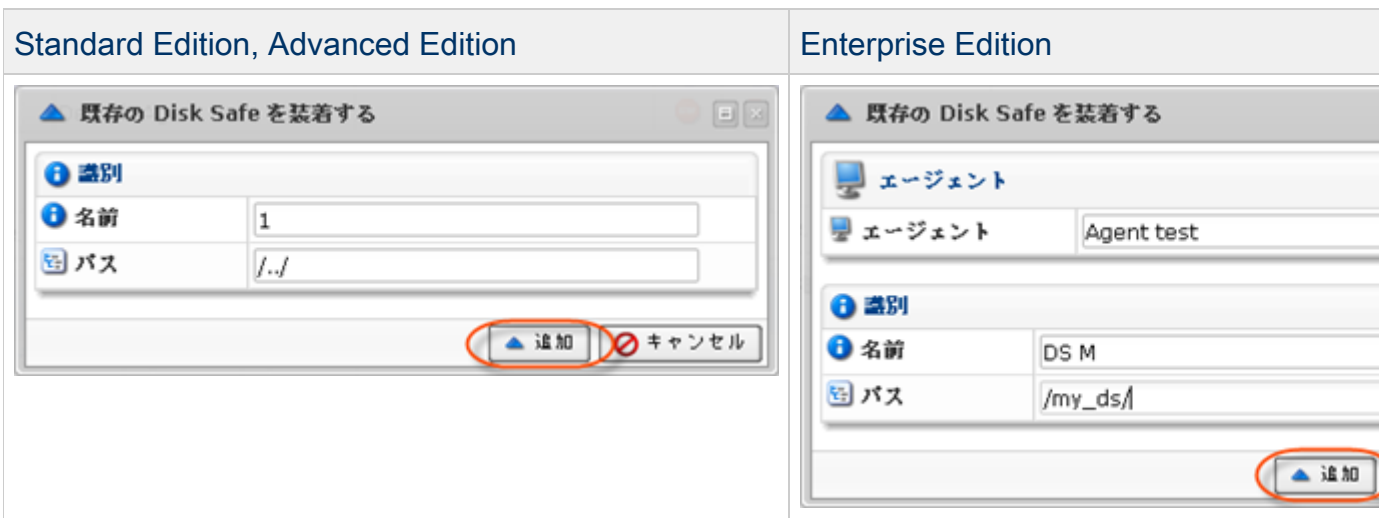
| Standard Edition, Advanced Edition | Enterprise Edition |
|---|---|
| 既存の Disk Safe を装着する<br>識別<br>名前 1<br>パス /../<br>追加 キャンセル | 既存の Disk Safe を装着する<br>エージェント<br>エージェント Agent test<br>識別<br>名前 DS M<br>パス /my_ds/<br>追加 |